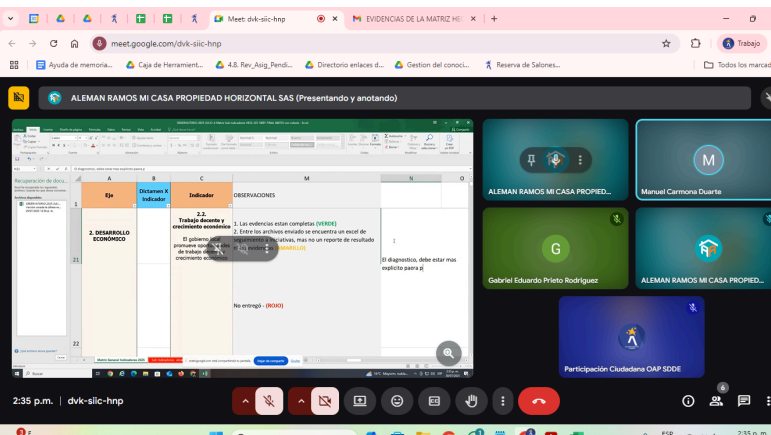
Meet: dvk-siic-hnp
EVIDENCIAS DE LA MATRIZ HE
meet.google.com/dvk-siic-hnp
Trabajo
Ayuda de memoria...
Caja de Herramient...
4.8. Rev_Asig_Pendi...
Directorio enlaces d...
Gestion del conoci...
Reserva de Salones...
Todos los marcad

ALEMAN RAMOS MI CASA PROPIEDAD HORIZONTAL SAS (Presentando y anotando)

| | A | B | C | M | N |
|---|---|---|---|---|---|
| 1 | Eje | Dictamen X Indicador | Indicador | OBSERVACIONES | |
| 21 | 2. DESARROLLO ECONÓMICO | | 2.2. Trabajo docente y crecimiento económico | 1. Las evidencias estan completas (VERDE) 2. Entre los archivos enviado se encuentra un excel de seguimiento a iniciativas, mas no un reporte de resultado o evidencias (AMARILLO) | El diagnostico, debe estar mas explicito paora p |
| | | | | No entregó - (ROJO) | |
| 22 | | | | | |

El diagnostico, debe estar mas explicito paora p

ALEMAN RAMOS MI CASA PROPIED...
M
Manuel Carmona Duarte
G
Gabriel Eduardo Prieto Rodriguez
ALEMAN RAMOS MI CASA PROPIED...
Participación Ciudadana OAP SDDE
6

2:35 p.m. | dvk-siic-hnp